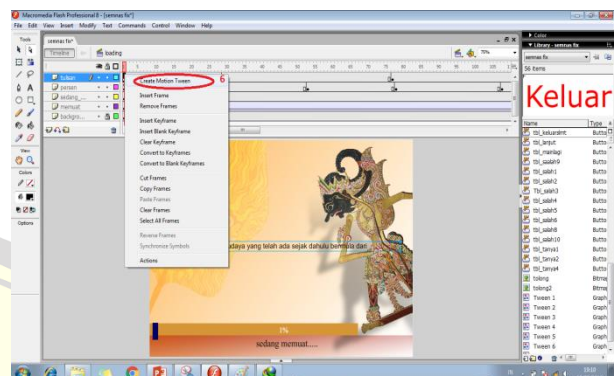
Macromedia Flash Professional 8 - [semnas fix*]

File Edit View Insert Modify Text Commands Control Window Help

Tools

semnas fix*

Timeline

bading

75%

tukan
pesan
sedang_...
memuat
backgro...

Create Motion Tween 6
Insert Frame
Remove Frames
Insert Keyframe
Insert Blank Keyframe
Clear Keyframe
Convert to Keyframes
Convert to Blank Keyframes
Cut Frames
Copy Frames
Paste Frames
Clear Frames
Select All Frames
Reverse Frames
Synchronize Symbols
Actions

View

Colors

Options

udaya yang telah ada sejak dahulu bermula dar

1%

sedang memuat.....

Color

Library - semnas fix

semnas fix

56 items

Keluar

| Name | Type |
|---|---|
| tbl_keluarslmt | Butto |
| tbl_lanjut | Butto |
| tbl_mainagi | Butto |
| tbl_ssalah9 | Butto |
| tbl_salah1 | Butto |
| tbl_salah2 | Butto |
| Tbl_salah3 | Butto |
| tbl_salah4 | Butto |
| tbl_salah5 | Butto |
| tbl_salah6 | Butto |
| tbl_salah8 | Butto |
| tbl_salah10 | Butto |
| tbl_tanya1 | Butto |
| tbl_tanya2 | Butto |
| tbl_tanya4 | Butto |
| tolong | Bitma |
| tolong2 | Bitma |
| Tween 1 | Graph |
| Tween 2 | Graph |
| Tween 3 | Graph |
| Tween 4 | Graph |
| Tween 5 | Graph |
| Tween 6 | Graph |